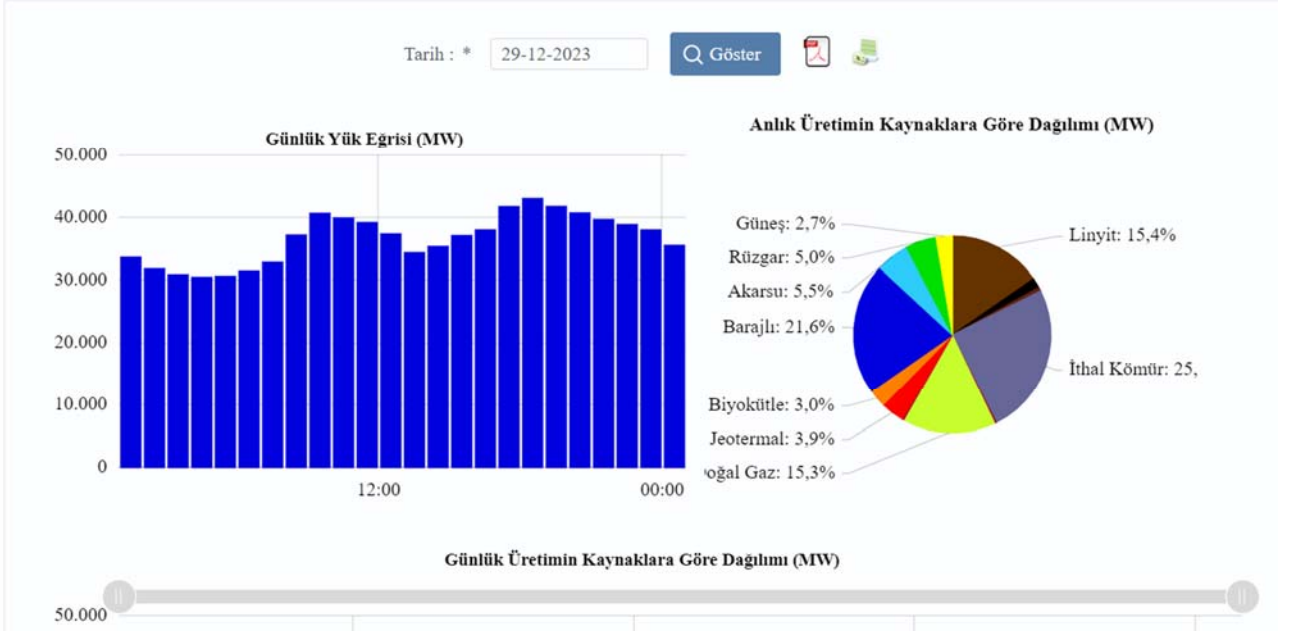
Tarih : * 29-12-2023 Göster

Günlük Yük Eğrisi (MW)

50.000
40.000
30.000
20.000
10.000
0

12:00
00:00

Anlık Üretimin Kaynaklara Göre Dağılımı (MW)

Güneş: 2,7%
Rüzgar: 5,0%
Akarsu: 5,5%
Barajlı: 21,6%
Biyokütle: 3,0%
Jeotermal: 3,9%
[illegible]oğal Gaz: 15,3%
Linyit: 15,4%
İthal Kömür: 25,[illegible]

Günlük Üretimin Kaynaklara Göre Dağılımı (MW)

50.000